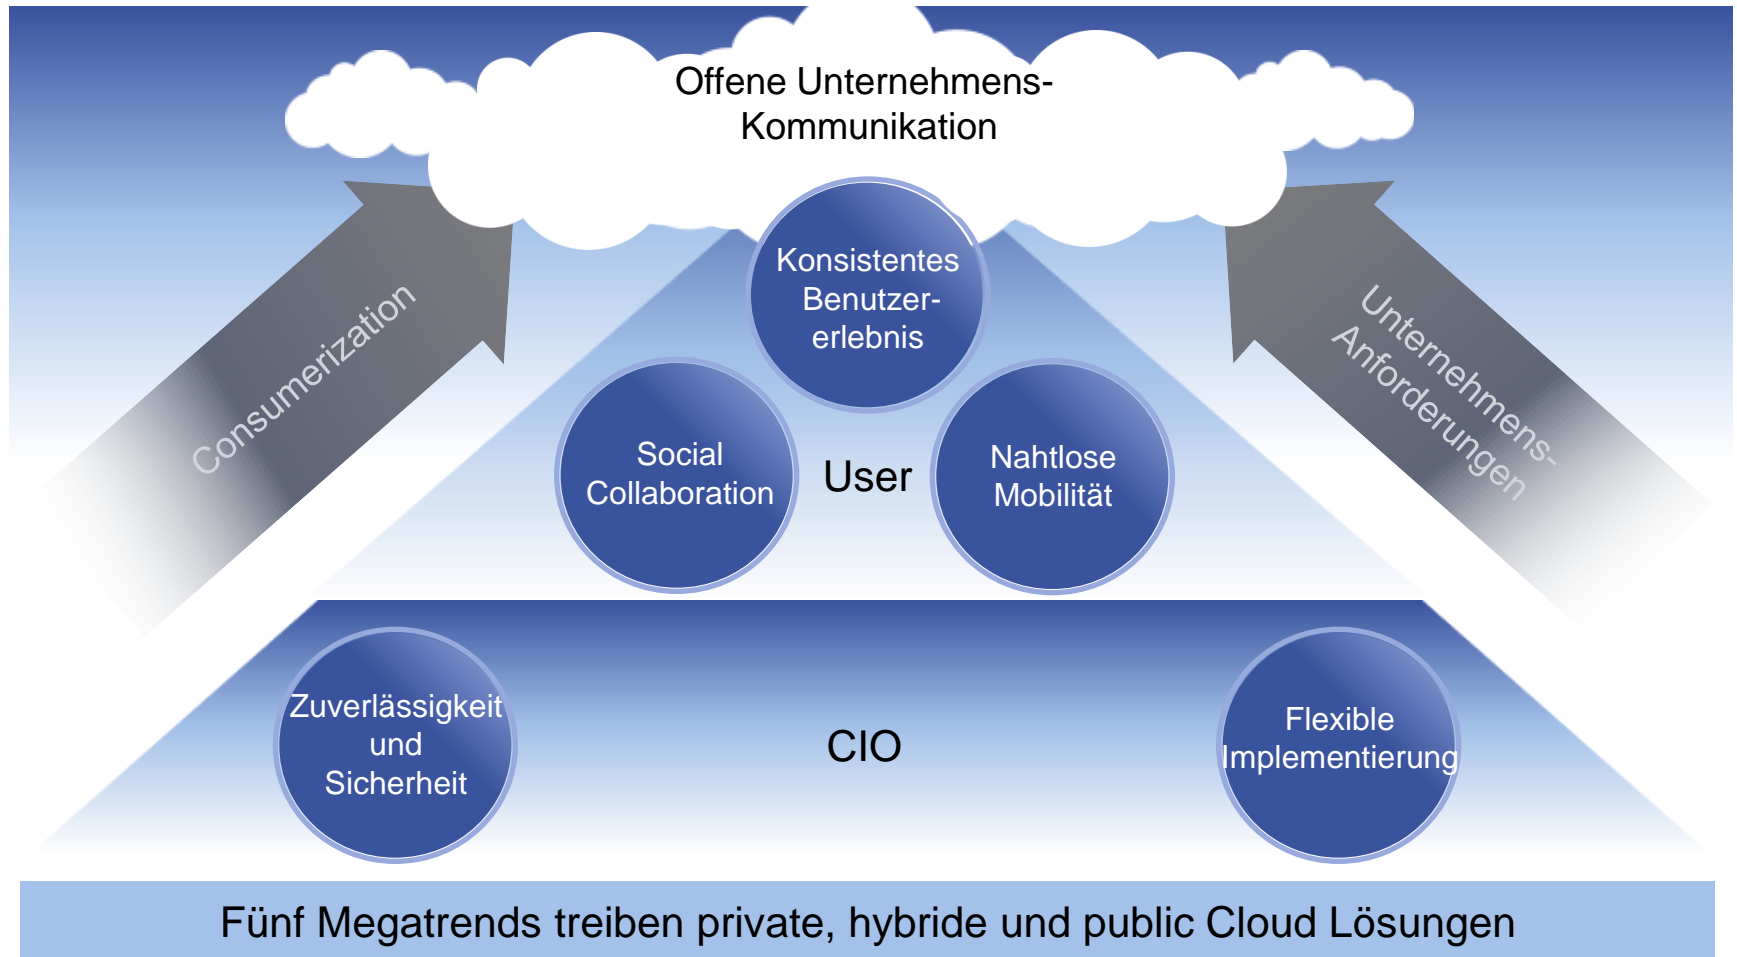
Offene Unternehmens-Kommunikation

Consumerization

Unternehmens-Anforderungen

Konsistentes Benutzer-erlebnis

Social Collaboration

User

Nahtlose Mobilität

Zuverlässigkeit und Sicherheit

CIO

Flexible Implementierung

Fünf Megatrends treiben private, hybride und public Cloud Lösungen